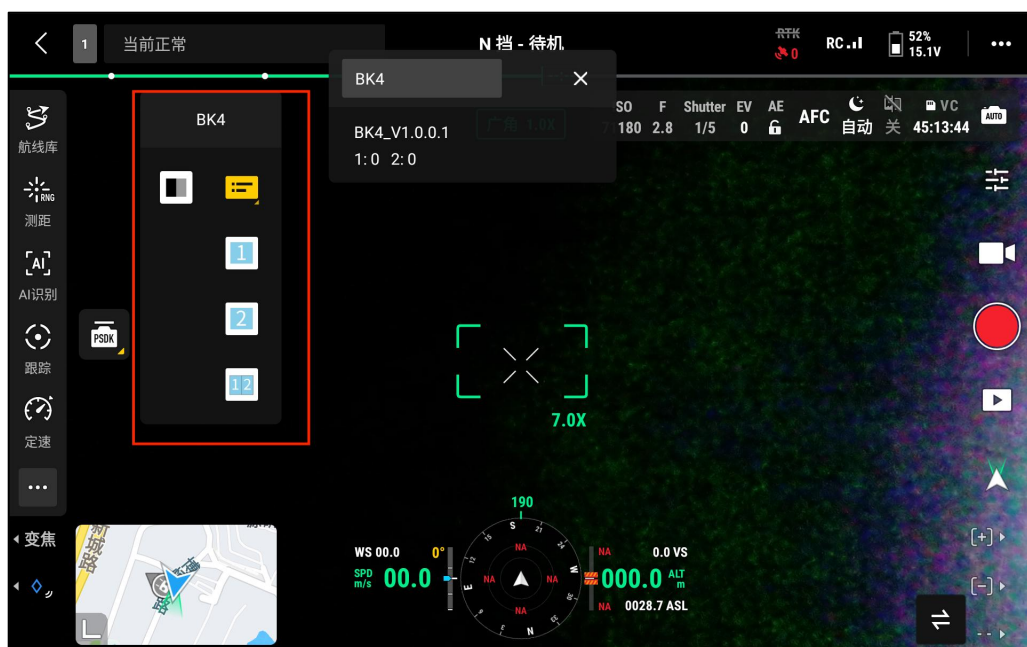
1 当前正常

N 挡 - 待机

RTK 0

RC

52%
15.1V

BK4

BK4_V1.0.0.1
1:0 2:0

BK4

1

2

1 2

PSDK

航线库

RNG
测距

AI
AI识别

跟踪

定速

变焦

广角 1.0X

ISO 7180 | F 2.8 | Shutter 1/5 | EV 0 | AE | AFC | 自动 | 关 | VC 45:13:44

AUTO

7.0X

190

S

NA

E

W

N

WS 00.0

0°

SPD m/s

00.0

NA

0.0 VS

000.0

ALT m

NA

0028.7 ASL

[+]

[−]